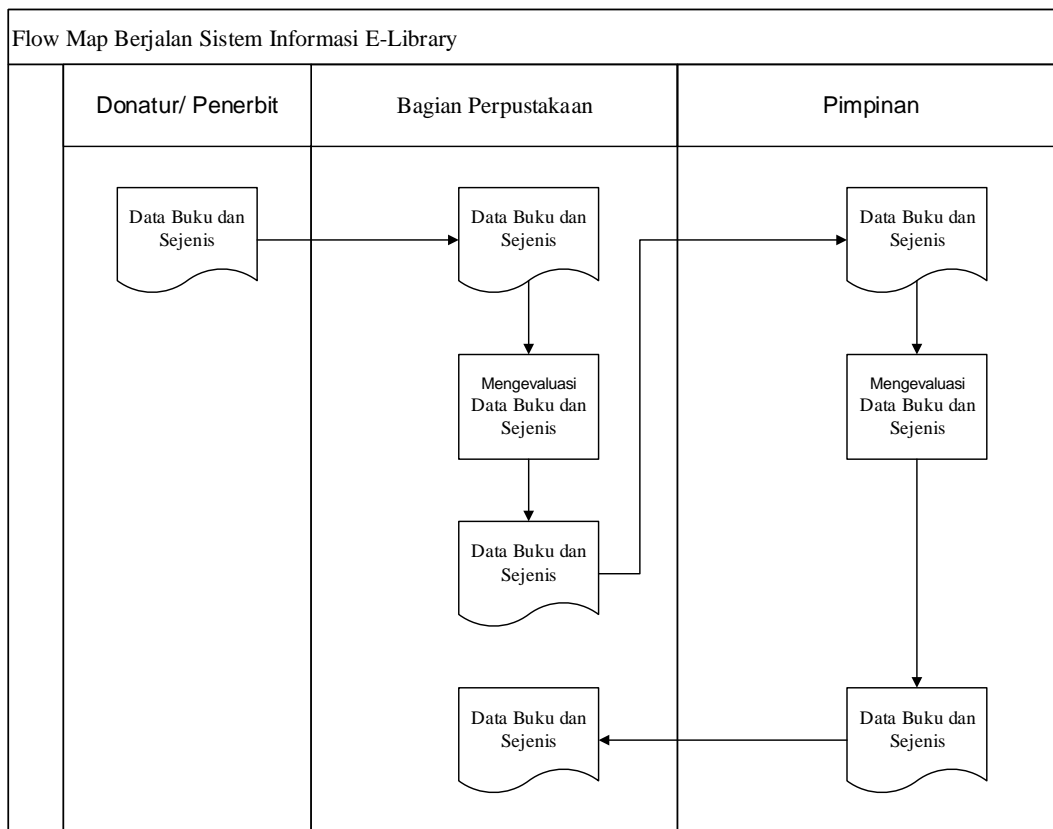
Flow Map Berjalan Sistem Informasi E-Library

| Donatur/ Penerbit | Bagian Perpustakaan | Pimpinan |
|---|---|---|

Data Buku dan Sejenis

Data Buku dan Sejenis

Mengevaluasi Data Buku dan Sejenis

Data Buku dan Sejenis

Data Buku dan Sejenis

Data Buku dan Sejenis

Mengevaluasi Data Buku dan Sejenis

Data Buku dan Sejenis